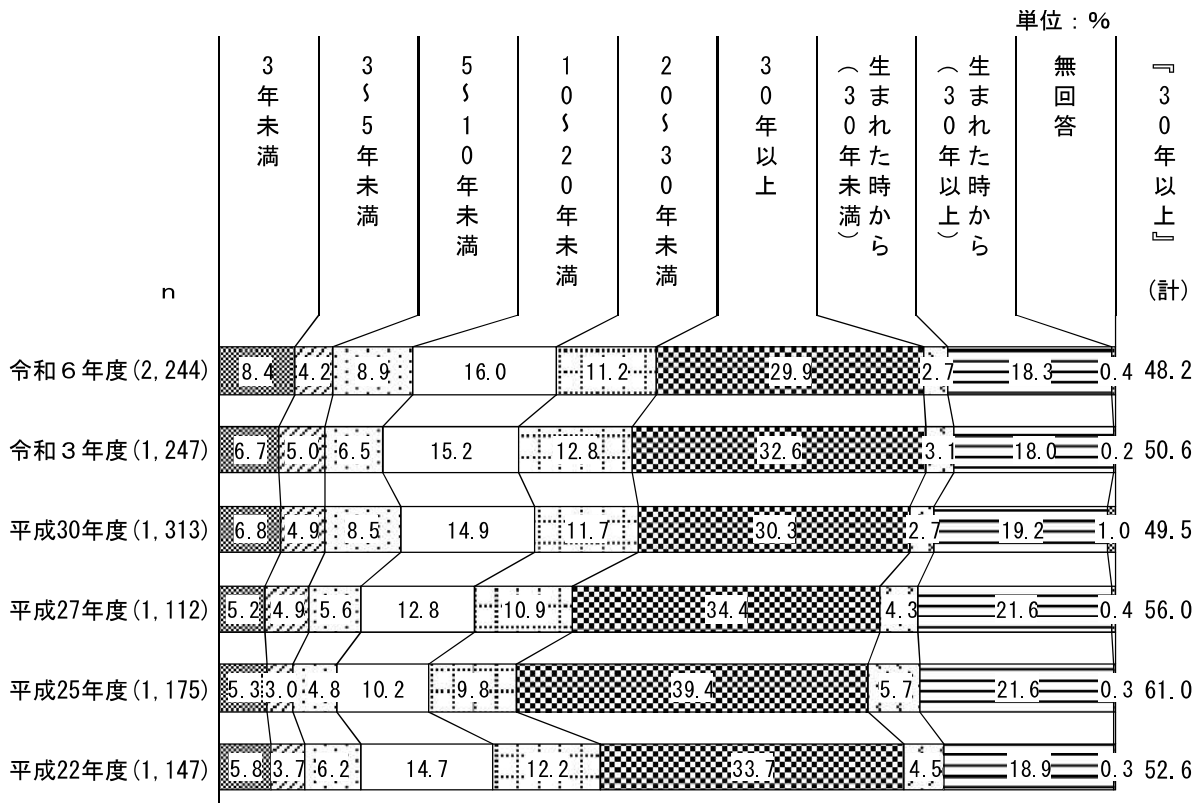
単位：%

| n | 3年未満 | 3～5年未満 | 5～10年未満 | 10～20年未満 | 20～30年未満 | 30年以上 | 生まれた時から（30年未満） | 生まれた時から（30年以上） | 無回答 | 『30年以上』(計) |
|---|---|---|---|---|---|---|---|---|---|---|
| 令和６年度(2,244) | 8.4 | 4.2 | 8.9 | 16.0 | 11.2 | 29.9 | 2.7 | 18.3 | 0.4 | 48.2 |
| 令和３年度(1,247) | 6.7 | 5.0 | 6.5 | 15.2 | 12.8 | 32.6 | 3.1 | 18.0 | 0.2 | 50.6 |
| 平成30年度(1,313) | 6.8 | 4.9 | 8.5 | 14.9 | 11.7 | 30.3 | 2.7 | 19.2 | 1.0 | 49.5 |
| 平成27年度(1,112) | 5.2 | 4.9 | 5.6 | 12.8 | 10.9 | 34.4 | 4.3 | 21.6 | 0.4 | 56.0 |
| 平成25年度(1,175) | 5.3 | 3.0 | 4.8 | 10.2 | 9.8 | 39.4 | 5.7 | 21.6 | 0.3 | 61.0 |
| 平成22年度(1,147) | 5.8 | 3.7 | 6.2 | 14.7 | 12.2 | 33.7 | 4.5 | 18.9 | 0.3 | 52.6 |